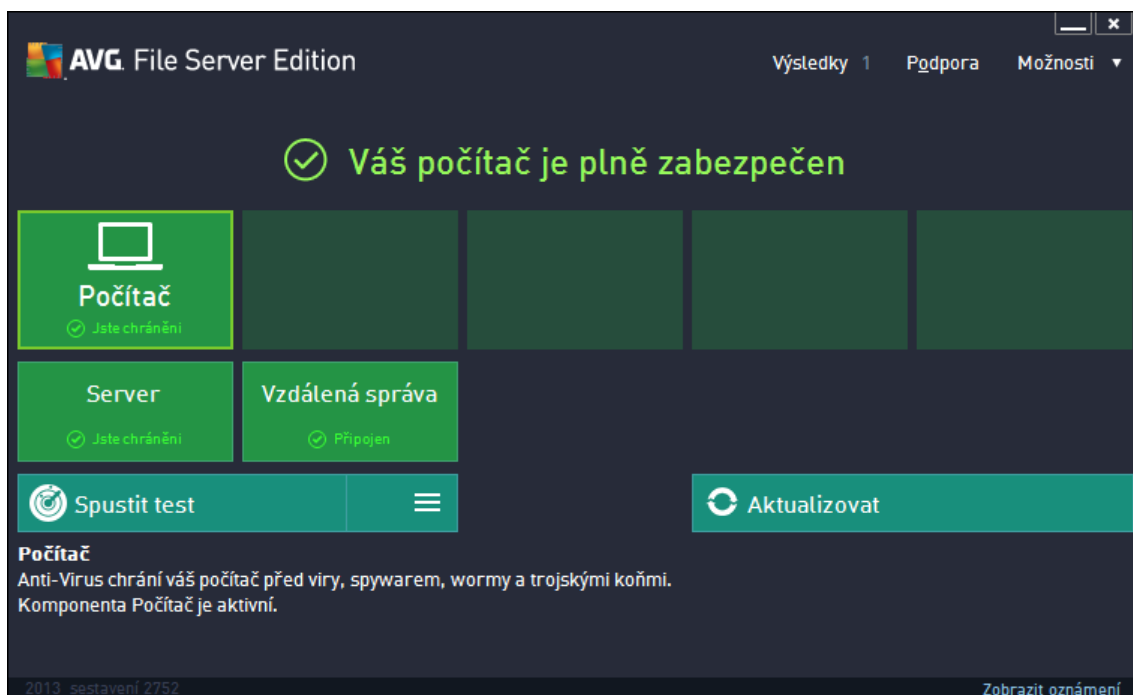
AVG. File Server Edition

Výsledky 1 Podpora Možnosti ▼

Váš počítač je plně zabezpečen

Počítač
Jste chráněni

Server
Jste chráněni

Vzdálená správa
Připojen

Spustit test

Aktualizovat

Počítač
Anti-Virus chrání váš počítač před viry, spywarem, wormy a trojskými koňmi.
Komponenta Počítač je aktivní.

2013 sestavení 2752

Zobrazit oznámení